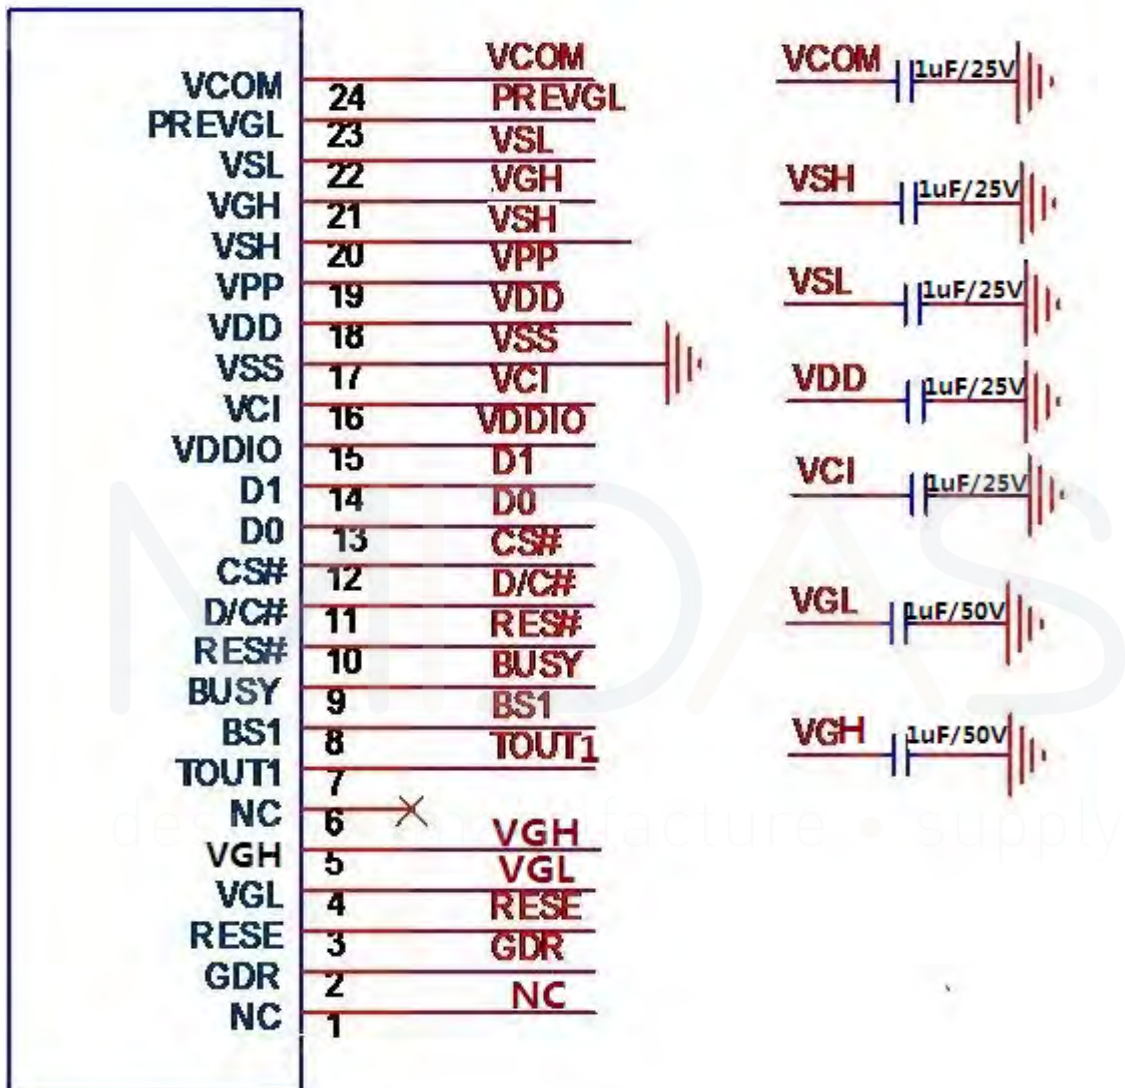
VCOM
PREVGL
VSL
VGH
VSH
VPP
VDD
VSS
VCI
VDDIO
D1
D0
CS#
D/C#
RES#
BUSY
BS1
TOUT1
NC
VGH
VGL
RESE
GDR
NC

24
23
22
21
20
19
18
17
16
15
14
13
12
11
10
9
8
7
6
5
4
3
2
1

VCOM
PREVGL
VSL
VGH
VSH
VPP
VDD
VSS
VCI
VDDIO
D1
D0
CS#
D/C#
RES#
BUSY
BS1
TOUT1
VGH
VGL
RESE
GDR
NC

VCOM 1uF/25V
VSH 1uF/25V
VSL 1uF/25V
VDD 1uF/25V
VCI 1uF/25V
VGL 1uF/50V
VGH 1uF/50V

MIDAS
design • manufacture • supply